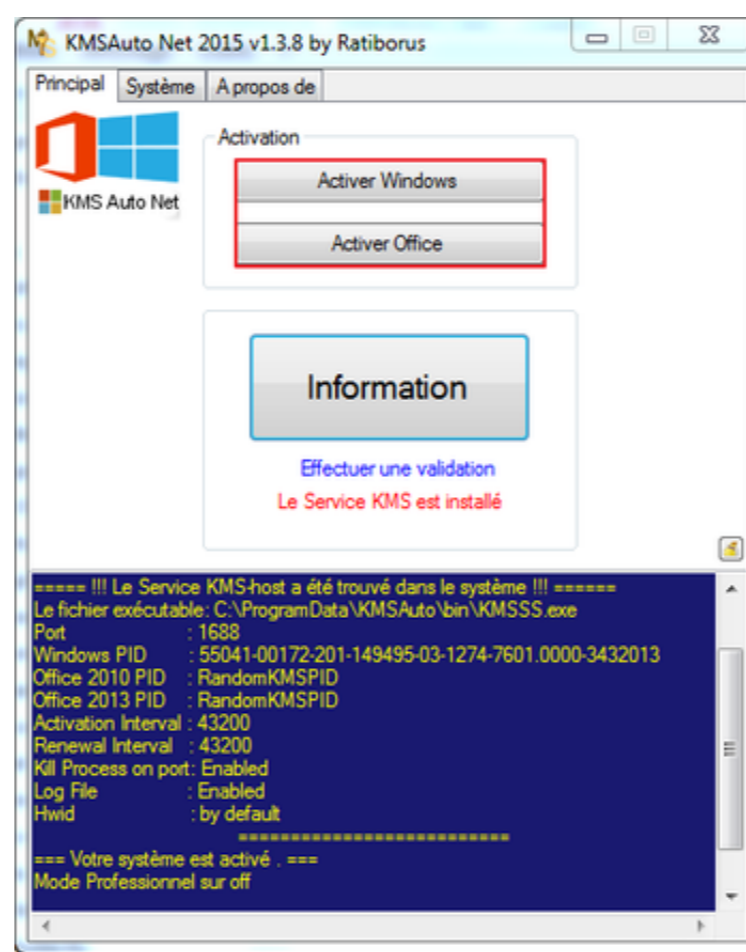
KMSAuto Net 2015 v1.3.8 by Ratiborus

Principal | Système | A propos de

KMS Auto Net

Activation

Activer Windows

Activer Office

Information

Effectuer une validation

Le Service KMS est installé

===== !!! Le Service KMS-host a été trouvé dans le système !!! ======
Le fichier exécutable: C:\ProgramData\KMSAuto\bin\KMSSS.exe
Port : 1688
Windows PID : 55041-00172-201-149495-03-1274-7601.0000-3432013
Office 2010 PID : RandomKMSPID
Office 2013 PID : RandomKMSPID
Activation Interval : 43200
Renewal Interval : 43200
Kill Process on port: Enabled
Log File : Enabled
Hwid : by default
===========================
=== Votre système est activé . ===
Mode Professionnel sur off